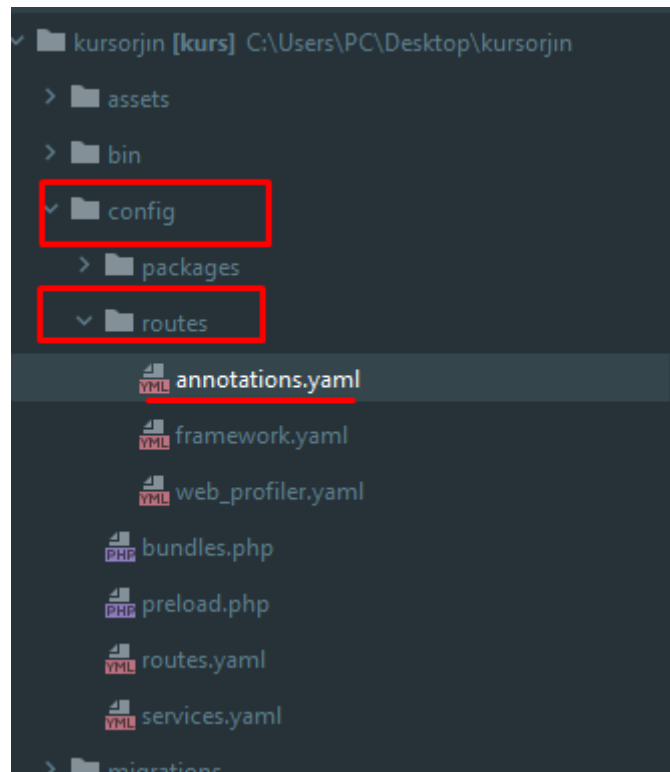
kursorjin [kurs] C:\Users\PC\Desktop\kursorjin
assets
bin
config
packages
routes
YML annotations.yaml
YML framework.yaml
YML web_profiler.yaml
PHP bundles.php
PHP preload.php
YML routes.yaml
YML services.yaml
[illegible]